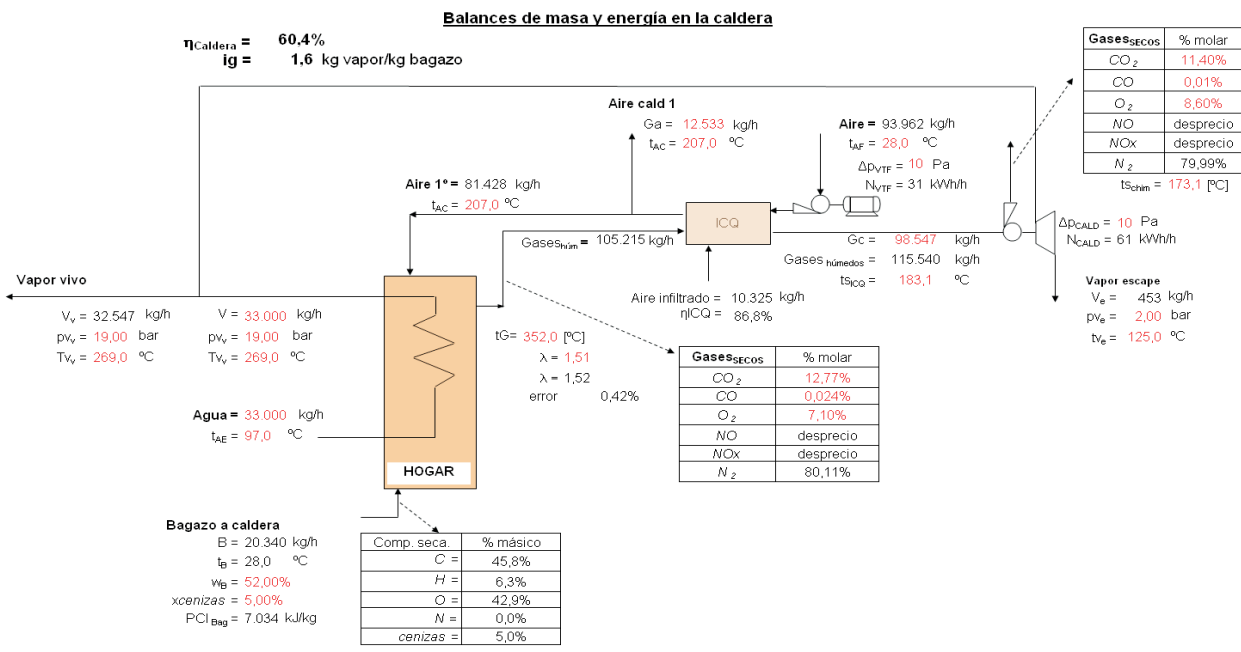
Balances de masa y energía en la caldera

$\eta_{Caldera}$ = 60,4%
ig = 1,6 kg vapor/kg bagazo

| Gases$_{SECOS}$ | % molar |
|---|---|
| $CO_2$ | 11,40% |
| $CO$ | 0,01% |
| $O_2$ | 8,60% |
| $NO$ | desprecio |
| $NOx$ | desprecio |
| $N_2$ | 79,99% |

ts$_{chim}$ = 173,1 [ºC]

Aire cald 1
Ga = 12.533 kg/h
t$_{AC}$ = 207,0 ºC

Aire = 93.962 kg/h
t$_{AF}$ = 28,0 ºC
Δp$_{VTF}$ = 10 Pa
N$_{VTF}$ = 31 kWh/h

Aire 1º = 81.428 kg/h
t$_{AC}$ = 207,0 ºC

ICQ

Gases$_{húm}$ = 105.215 kg/h

Δp$_{CALD}$ = 10 Pa
N$_{CALD}$ = 61 kWh/h

Gc = 98.547 kg/h
Gases $_{húmedos}$ = 115.540 kg/h
ts$_{ICQ}$ = 183,1 ºC

Vapor vivo

Aire infiltrado = 10.325 kg/h
ηICQ = 86,8%

Vapor escape
V$_e$ = 453 kg/h
pv$_e$ = 2,00 bar
tv$_e$ = 125,0 ºC

V$_v$ = 32.547 kg/h
pv$_v$ = 19,00 bar
Tv$_v$ = 269,0 ºC

V = 33.000 kg/h
pv$_v$ = 19,00 bar
Tv$_v$ = 269,0 ºC

tG= 352,0 [ºC]
λ = 1,51
λ = 1,52
error 0,42%

| Gases$_{SECOS}$ | % molar |
|---|---|
| $CO_2$ | 12,77% |
| $CO$ | 0,024% |
| $O_2$ | 7,10% |
| $NO$ | desprecio |
| $NOx$ | desprecio |
| $N_2$ | 80,11% |

Agua = 33.000 kg/h
t$_{AE}$ = 97,0 ºC

HOGAR

Bagazo a caldera
B = 20.340 kg/h
t$_B$ = 28,0 ºC
w$_B$ = 52,00%
xcenizas = 5,00%
PCI $_{Bag}$ = 7.034 kJ/kg

| Comp. seca. | % másico |
|---|---|
| C = | 45,8% |
| H = | 6,3% |
| O = | 42,9% |
| N = | 0,0% |
| cenizas = | 5,0% |